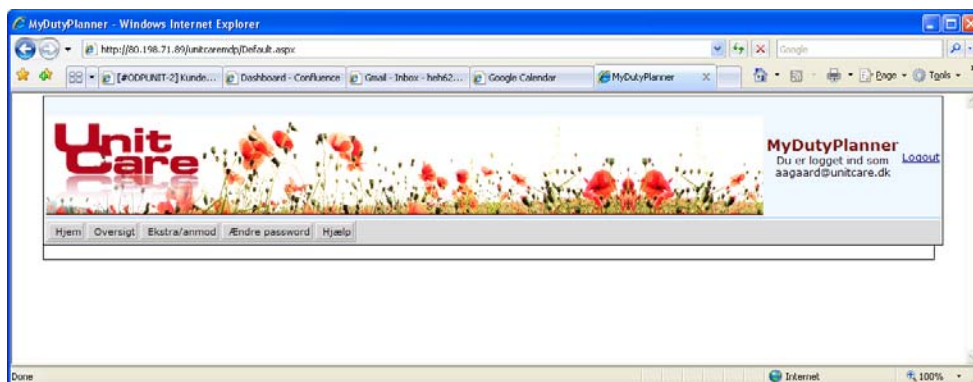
MyDutyPlanner - Windows Internet Explorer

http://80.198.71.89/unitcaremdp/Default.aspx

Google

[#ODPUNIT-2] Kunde... | Dashboard - Confluence | Gmail - Inbox - heh62... | Google Calendar | MyDutyPlanner

Page · Tools ·

Unit Care

MyDutyPlanner
Du er logget ind som aagaard@unitcare.dk

Logout

Hjem | Oversigt | Ekstra/anmod | Ændre password | Hjælp

Done

Internet

100%